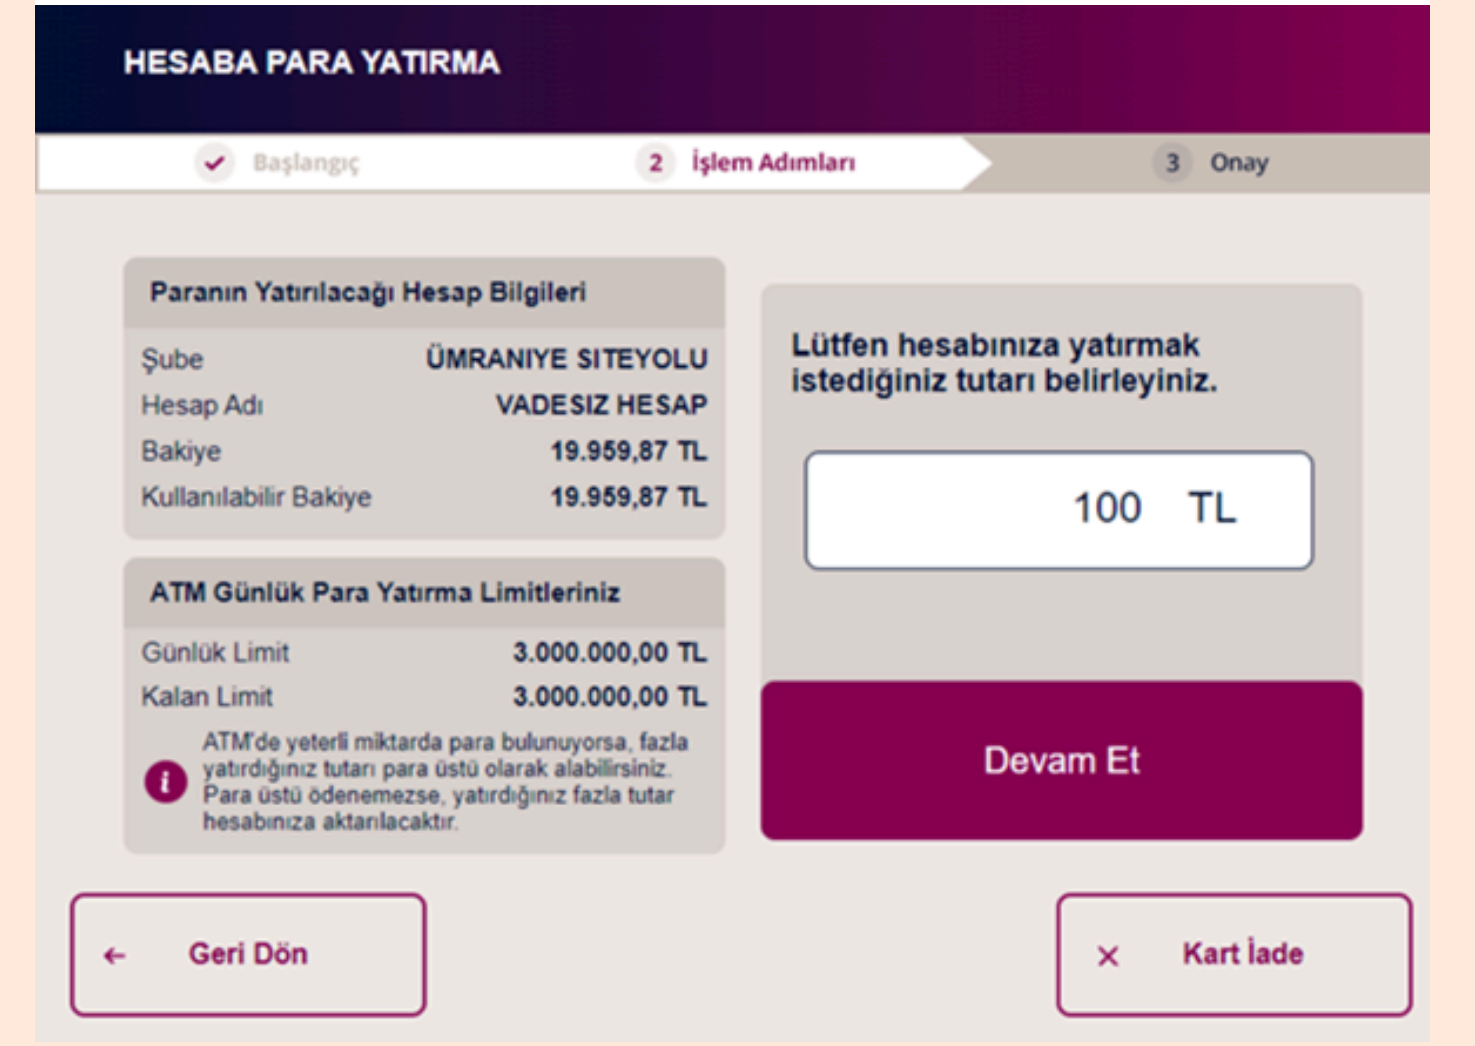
HESABA PARA YATIRMA

Başlangıç

2 İşlem Adımları

3 Onay

Paranın Yatırılacağı Hesap Bilgileri

| | |
|---|---|
| Şube | ÜMRANIYE SITEYOLU |
| Hesap Adı | VADESIZ HESAP |
| Bakiye | 19.959,87 TL |
| Kullanılabilir Bakiye | 19.959,87 TL |

ATM Günlük Para Yatırma Limitleriniz

| | |
|---|---|
| Günlük Limit | 3.000.000,00 TL |
| Kalan Limit | 3.000.000,00 TL |

ATM'de yeterli miktarda para bulunuyorsa, fazla yatırdığınız tutarı para üstü olarak alabilirsiniz. Para üstü ödenemezse, yatırdığınız fazla tutar hesabınıza aktarılacaktır.

Lütfen hesabınıza yatırmak istediğiniz tutarı belirleyiniz.

100 TL

Devam Et

← Geri Dön

× Kart İade